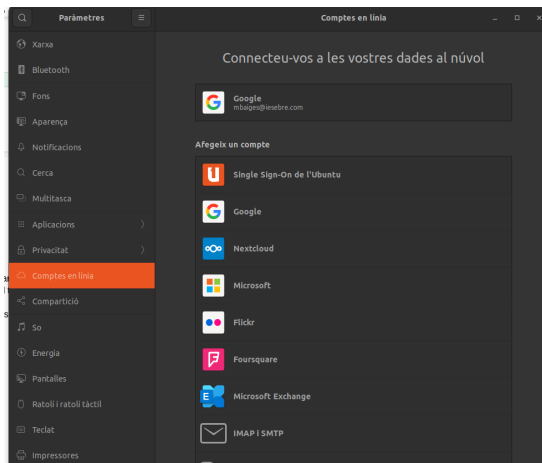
Paràmetres
Comptes en línia

Xarxa
Bluetooth
Fons
Aparença
Notificacions
Cerca
Multitasca
Aplicacions
Privacitat
Comptes en línia
Compartició
So
Energia
Pantalles
Ratolí i ratolí tàctil
Teclat
Impressores

Connecteu-vos a les vostres dades al núvol

Google
mbaiges@iesebre.com

Afegeix un compte

Single Sign-On de l'Ubuntu
Google
Nextcloud
Microsoft
Flickr
Foursquare
Microsoft Exchange
IMAP i SMTP